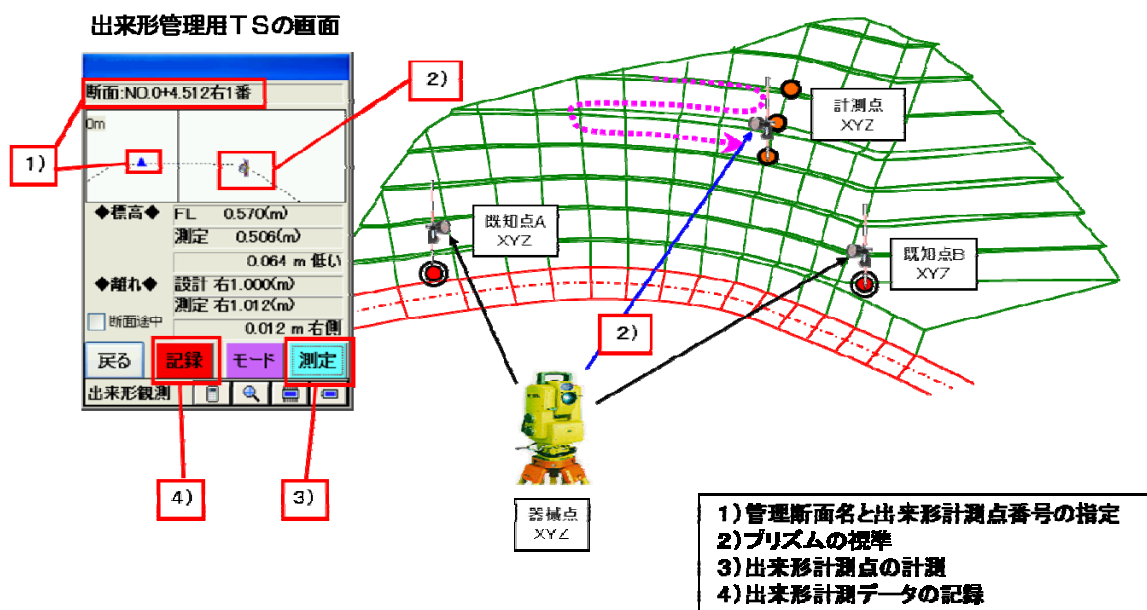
出来形管理用ＴＳの画面

断面:NO.0+4.512右1番

0m

◆標高◆ FL 0.570(m)
測定 0.506(m)
0.064 m 低い

◆離れ◆ 設計 右1.000(m)
測定 右1.012(m)
0.012 m 右側

断面途中

戻る 記録 モード 測定

出来形観測

1）

2）

4）

3）

計測点
XYZ

既知点A
XYZ

既知点B
XYZ

2）

器械点
XYZ

1）管理断面名と出来形計測点番号の指定
2）プリズムの視準
3）出来形計測点の計測
4）出来形計測データの記録